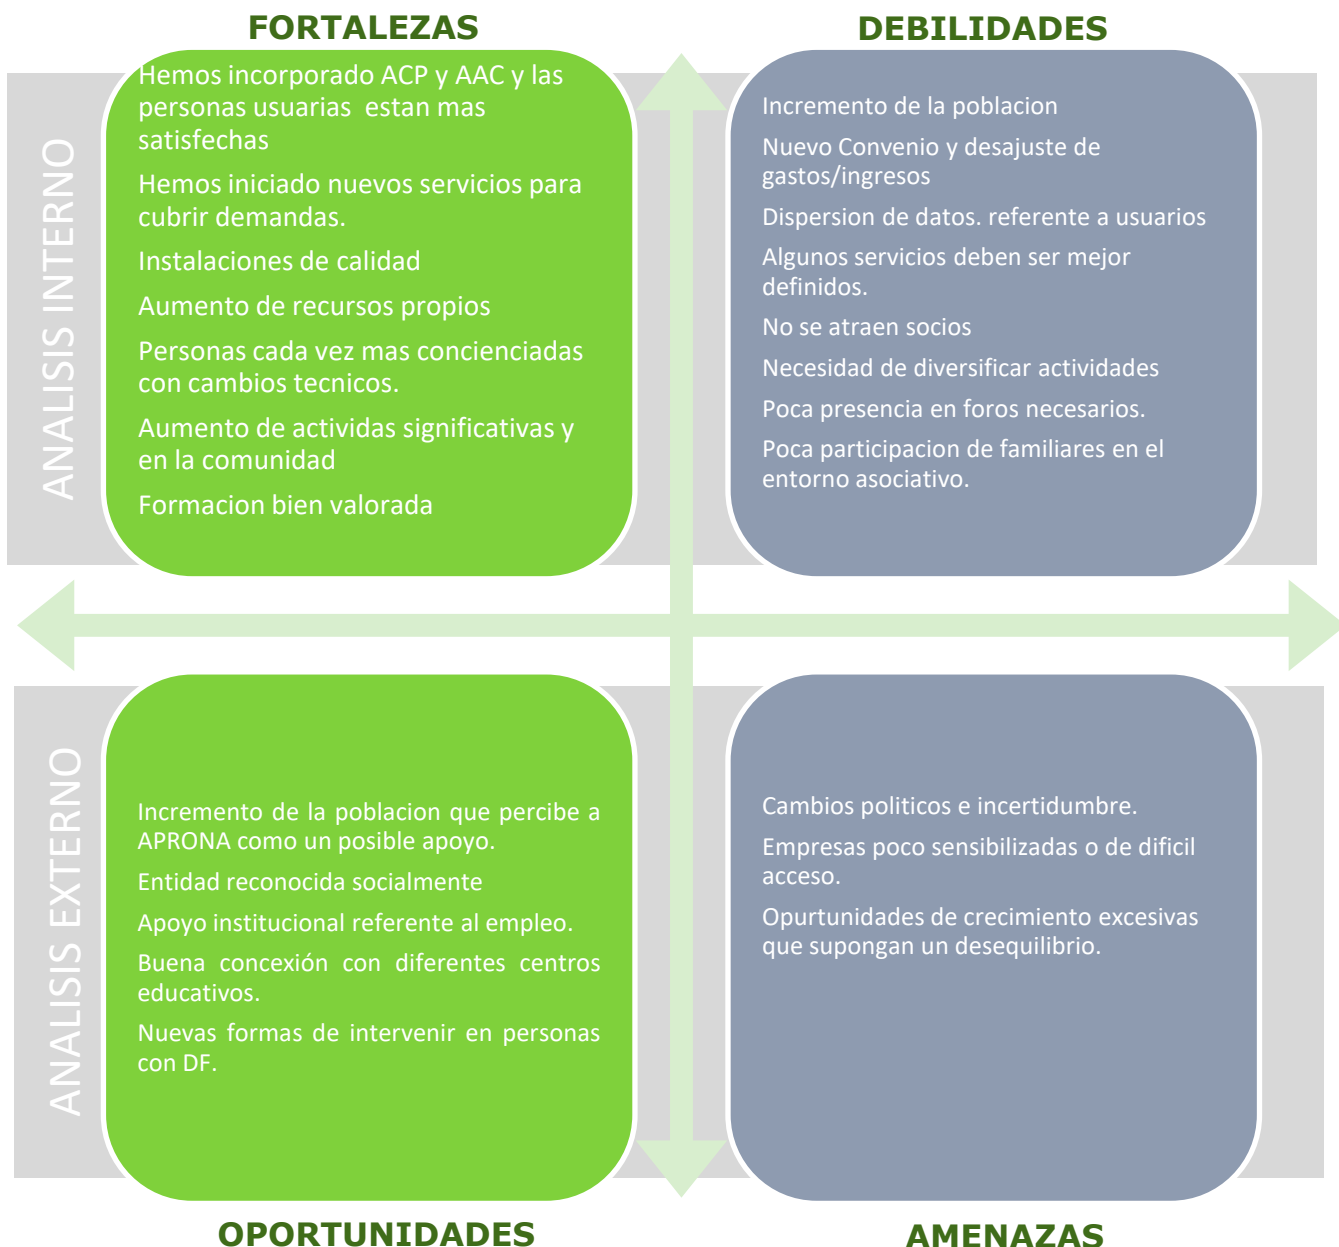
FORTALEZAS

DEBILIDADES

ANALISIS INTERNO

Hemos incorporado ACP y AAC y las personas usuarias estan mas satisfechas

Hemos iniciado nuevos servicios para cubrir demandas.

Instalaciones de calidad

Aumento de recursos propios

Personas cada vez mas concienciadas con cambios tecnicos.

Aumento de actividas significativas y en la comunidad

Formacion bien valorada

Incremento de la poblacion

Nuevo Convenio y desajuste de gastos/ingresos

Dispersion de datos. referente a usuarios

Algunos servicios deben ser mejor definidos.

No se atraen socios

Necesidad de diversificar actividades

Poca presencia en foros necesarios.

Poca participacion de familiares en el entorno asociativo.

ANALISIS EXTERNO

Incremento de la poblacion que percibe a APRONA como un posible apoyo.

Entidad reconocida socialmente

Apoyo institucional referente al empleo.

Buena concexión con diferentes centros educativos.

Nuevas formas de intervenir en personas con DF.

Cambios politicos e incertidumbre.

Empresas poco sensibilizadas o de dificil acceso.

Opurtunidades de crecimiento excesivas que supongan un desequilibrio.

OPORTUNIDADES

AMENAZAS